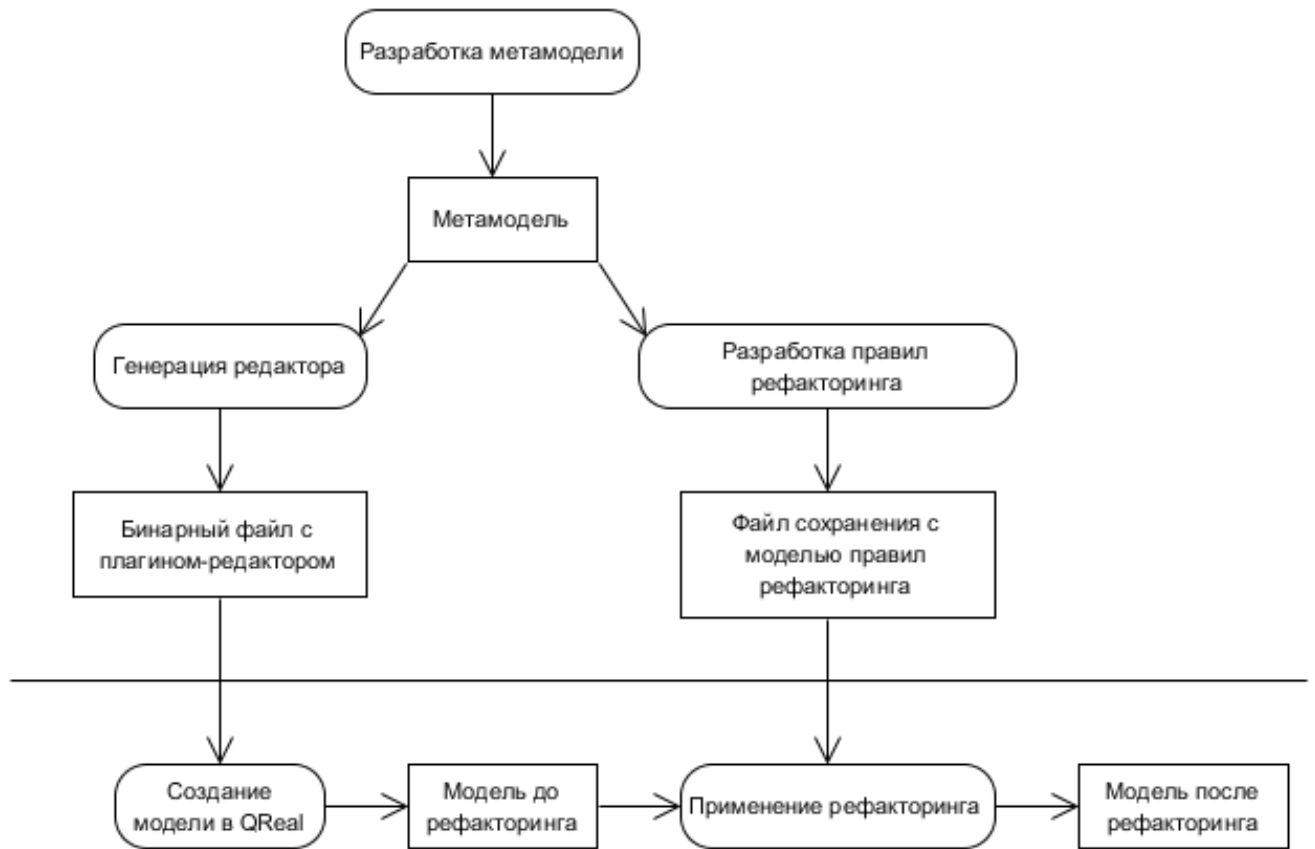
Разработка метамодели

Метамодель

Генерация редактора

Разработка правил рефакторинга

Бинарный файл с плагином-редактором

Файл сохранения с моделью правил рефакторинга

Создание модели в QReal

Модель до рефакторинга

Применение рефакторинга

Модель после рефакторинга